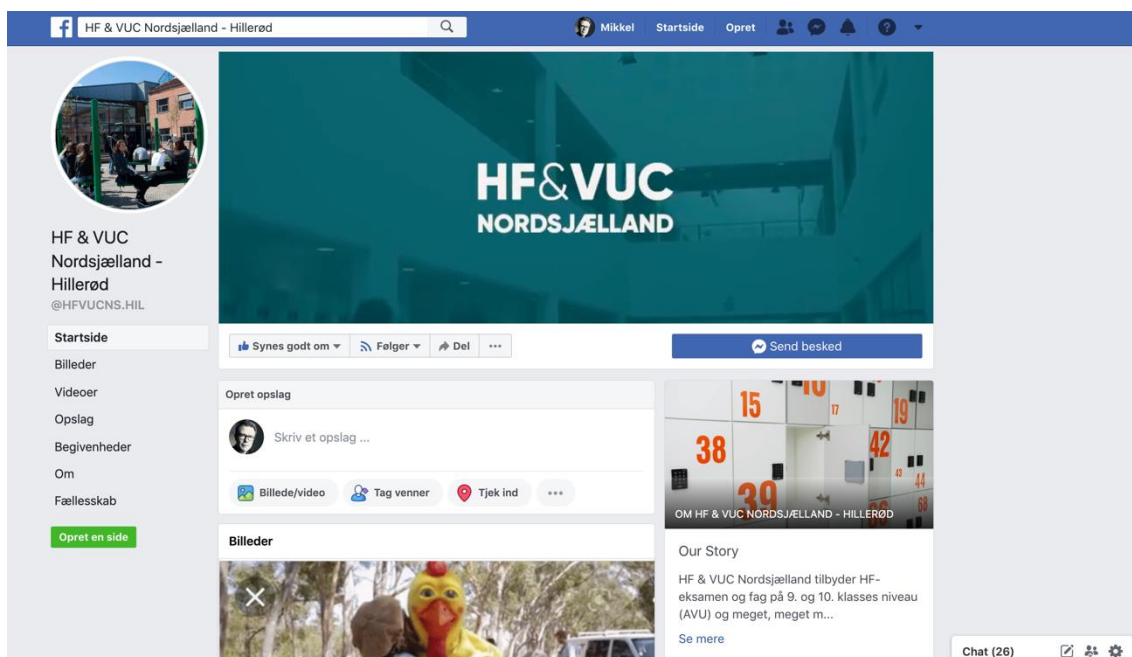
HF & VUC Nordsjælland - Hillerød

Mikkel Startside Opret

HF&VUC NORDSJÆLLAND

HF & VUC Nordsjælland - Hillerød
@HFVUCNS.HIL

Startside
Billeder
Videoer
Opslag
Begivenheder
Om
Fællesskab

Opret en side

Synes godt om Følger Del ···

Send besked

Opret opslag

Skriv et opslag ...

Billede/video Tag venner Tjek ind ···

Billeder

15 10 17 19 38 42 39 43 44 68

OM HF & VUC NORDSJÆLLAND - HILLERØD

Our Story

HF & VUC Nordsjælland tilbyder HF-eksamen og fag på 9. og 10. klasses niveau (AVU) og meget, meget m...

Se mere

Chat (26)